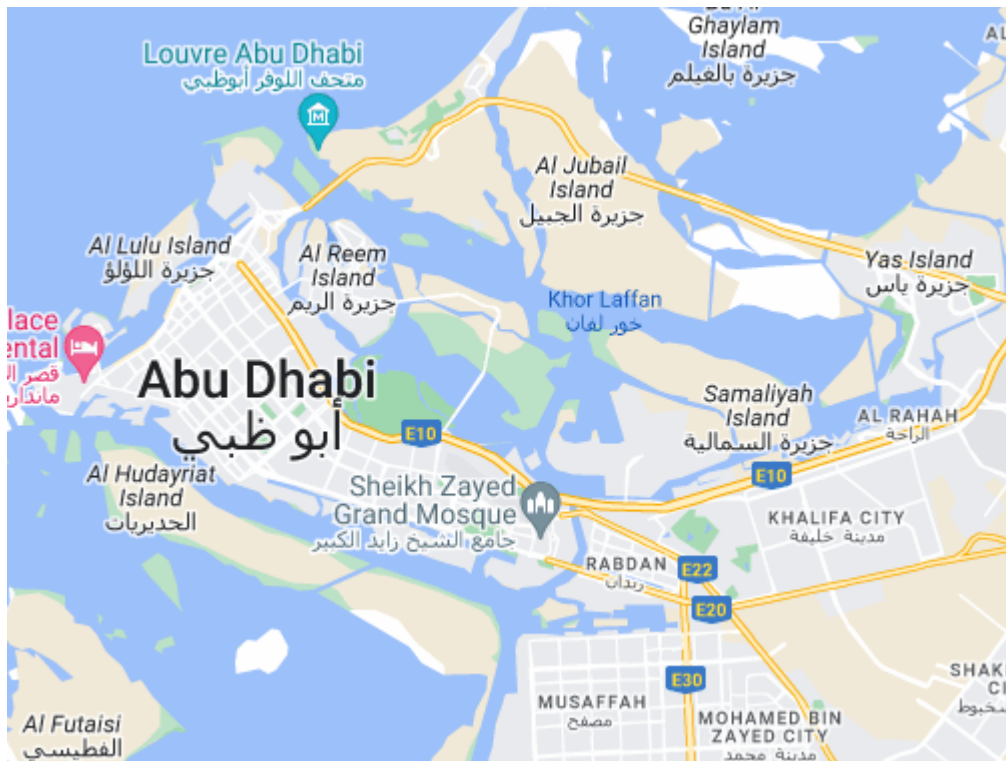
Ghaylam Island
جزيرة بالغيلم

Louvre Abu Dhabi
متحف اللوفر أبوظبي

Al Jubail Island
جزيرة الجبيل

Al Lulu Island
جزيرة اللؤلؤ

Al Reem Island
جزيرة الريم

Yas Island
جزيرة ياس

Khor Laffan
خور لفان

lace
ental
قصر ال
ماندار

Abu Dhabi
أبو ظبي

Samaliyah Island
جزيرة السمالية

AL RAHAH
الراحة

E10

Al Hudayriat Island
الحديريات

Sheikh Zayed Grand Mosque
جامع الشيخ زايد الكبير

E10

KHALIFA CITY
مدينة خليفة

RABDAN
ربدان

E22

E20

E30

MUSAFFAH
مصفح

MOHAMED BIN ZAYED CITY
مدينة محمد

SHAK
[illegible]

Al Futaisi
الفطيسي

AL